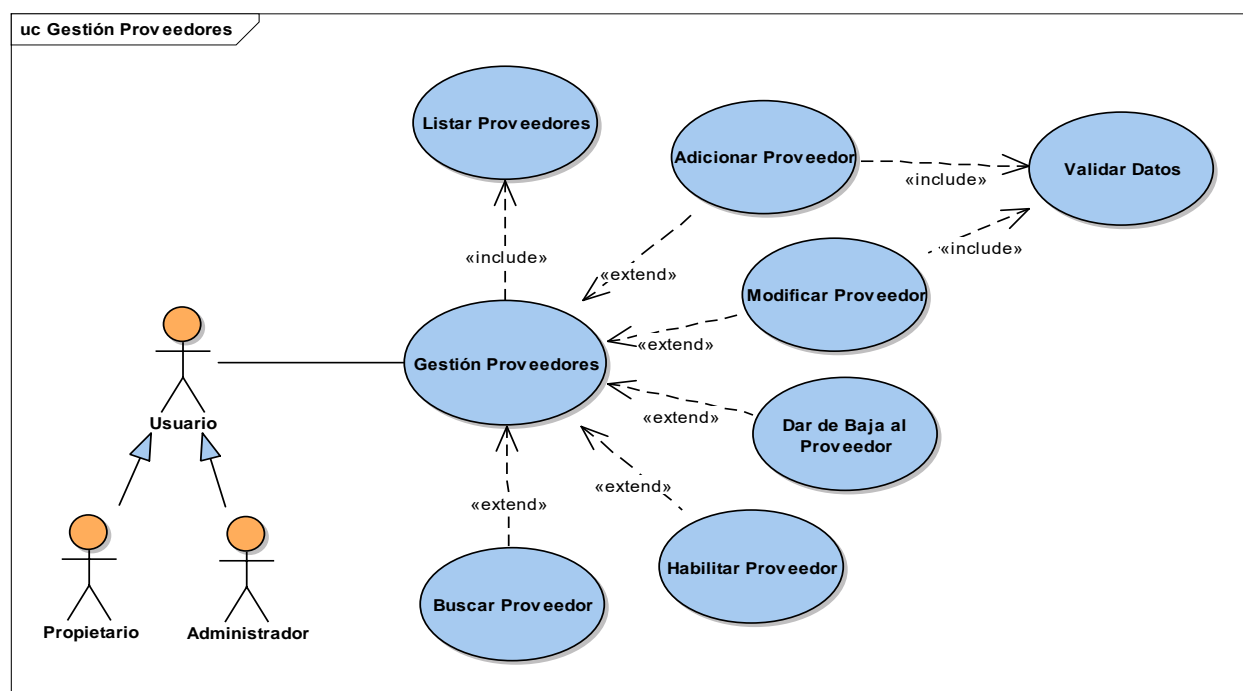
uc Gestión Proveedores

Listar Proveedores

Adicionar Proveedor

«include»

Validar Datos

«include»

«include»

«extend»

Modificar Proveedor

Usuario

Gestión Proveedores

«extend»

«extend»

Dar de Baja al Proveedor

«extend»

«extend»

Propietario

Administrador

Habilitar Proveedor

Buscar Proveedor